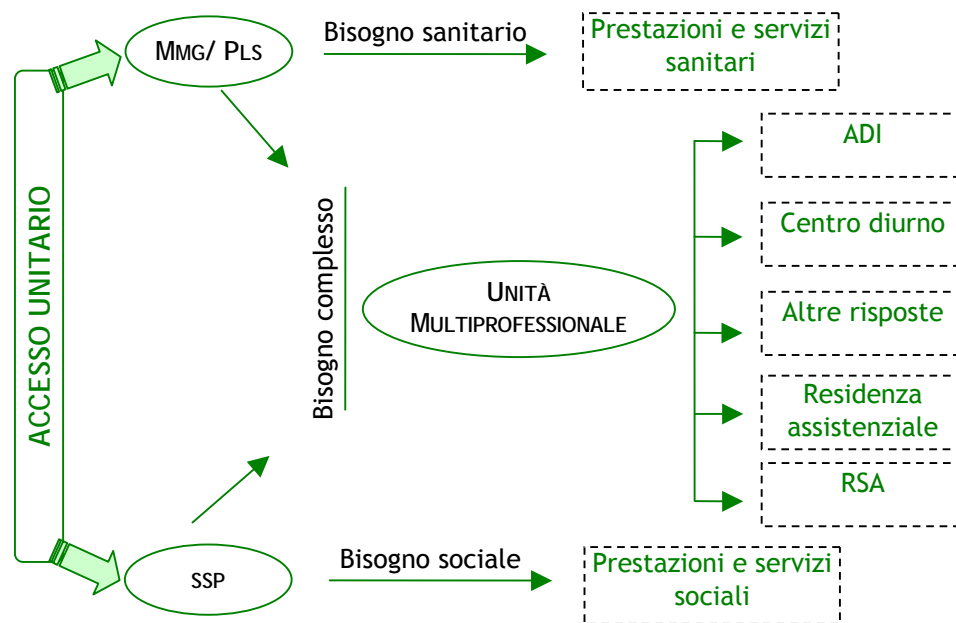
ACCESSO UNITARIO

MMG/ PLS

Bisogno sanitario

Prestazioni e servizi sanitari

Bisogno complesso

UNITÀ MULTIPROFESSIONALE

ADI

Centro diurno

Altre risposte

Residenza assistenziale

RSA

SSP

Bisogno sociale

Prestazioni e servizi sociali